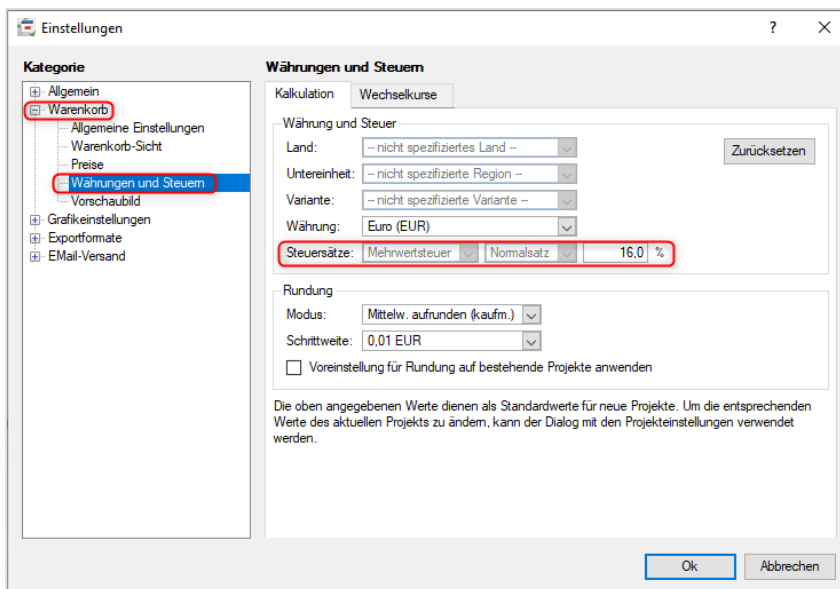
Einstellungen

?

Kategorie

Allgemein
Warenkorb
Allgemeine Einstellungen
Warenkorb-Sicht
Preise
Währungen und Steuern
Vorschaubild
Grafikeinstellungen
Exportformate
EMail-Versand

Währungen und Steuern

Kalkulation | Wechselkurse

Währung und Steuer

Land: -- nicht spezifiziertes Land --
Untereinheit: -- nicht spezifizierte Region --
Variante: -- nicht spezifizierte Variante --
Währung: Euro (EUR)
Steuersätze: Mehrwertsteuer | Normalsatz | 16,0 %

Zurücksetzen

Rundung

Modus: Mittelw. aufrunden (kaufm.)
Schrittweite: 0,01 EUR

Voreinstellung für Rundung auf bestehende Projekte anwenden

Die oben angegebenen Werte dienen als Standardwerte für neue Projekte. Um die entsprechenden Werte des aktuellen Projekts zu ändern, kann der Dialog mit den Projekteinstellungen verwendet werden.

Ok | Abbrechen